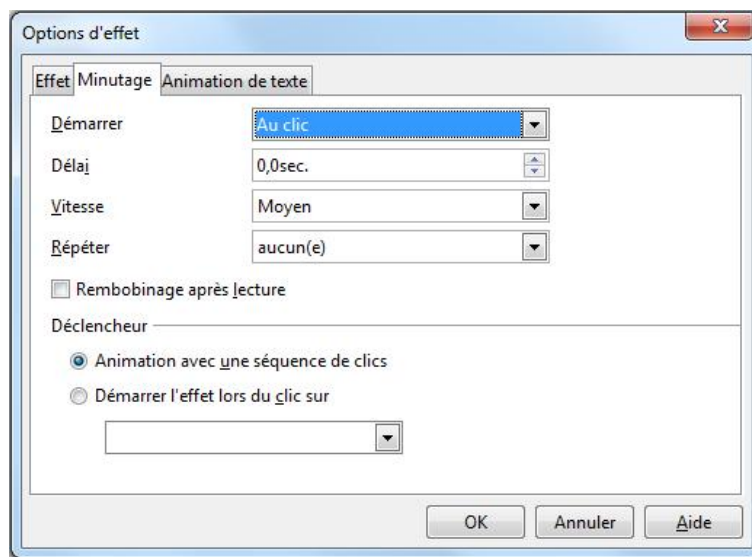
Options d'effet

Effet | Minutage | Animation de texte

Démarrer — Au clic

Délai — 0,0sec.

Vitesse — Moyen

Répéter — aucun(e)

Rembobinage après lecture

Déclencheur

Animation avec une séquence de clics

Démarrer l'effet lors du clic sur

OK | Annuler | Aide